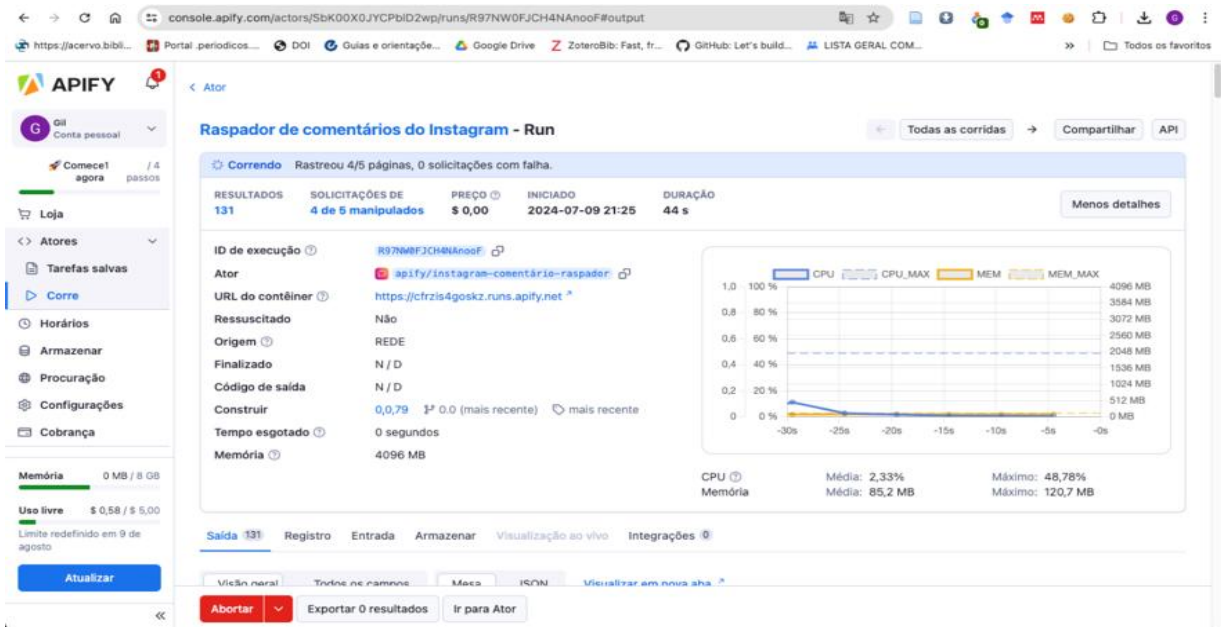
console.apify.com/actors/SbK00X0JYCPbID2wp/runs/R97NW0FJCH4NAnooF#output

https://acervo.bibli... Portal .periodicos.... DOI Guias e orientaçõe... Google Drive ZoteroBib: Fast, fr... GitHub: Let's build... LISTA GERAL COM... » Todos os favoritos

APIFY

Gil
Conta pessoal

Comece1 agora /4 passos

Loja
Atores
Tarefas salvas
Corre
Horários
Armazenar
Procuração
Configurações
Cobrança

Memória 0 MB / 8 GB
Uso livre $ 0,58 / $ 5,00
Limite redefinido em 9 de agosto
Atualizar

< Ator

Raspador de comentários do Instagram - Run

Todas as corridas → Compartilhar API

Correndo Rastreou 4/5 páginas, 0 solicitações com falha.

| RESULTADOS | SOLICITAÇÕES DE | PREÇO | INICIADO | DURAÇÃO |
|---|---|---|---|---|
| 131 | 4 de 5 manipulados | $ 0,00 | 2024-07-09 21:25 | 44 s |

Menos detalhes

ID de execução R97NW0FJCH4NAnooF
Ator apify/instagram-comentário-raspador
URL do contêiner https://cfrzis4goskz.runs.apify.net
Ressuscitado Não
Origem REDE
Finalizado N / D
Código de saída N / D
Construir 0,0,79 0.0 (mais recente) mais recente
Tempo esgotado 0 segundos
Memória 4096 MB

CPU CPU_MAX MEM MEM_MAX
1,0 100 % 4096 MB
3584 MB
0,8 80 % 3072 MB
2560 MB
0,6 60 % 2048 MB
0,4 40 % 1536 MB
1024 MB
0,2 20 % 512 MB
0 0 % 0 MB
-30s -25s -20s -15s -10s -5s -0s

CPU Média: 2,33% Máximo: 48,78%
Memória Média: 85,2 MB Máximo: 120,7 MB

Saída 131 Registro Entrada Armazenar Visualização ao vivo Integrações 0

Visão geral Todos os campos Mesa JSON Visualizar em nova aba

Abortar Exportar 0 resultados Ir para Ator